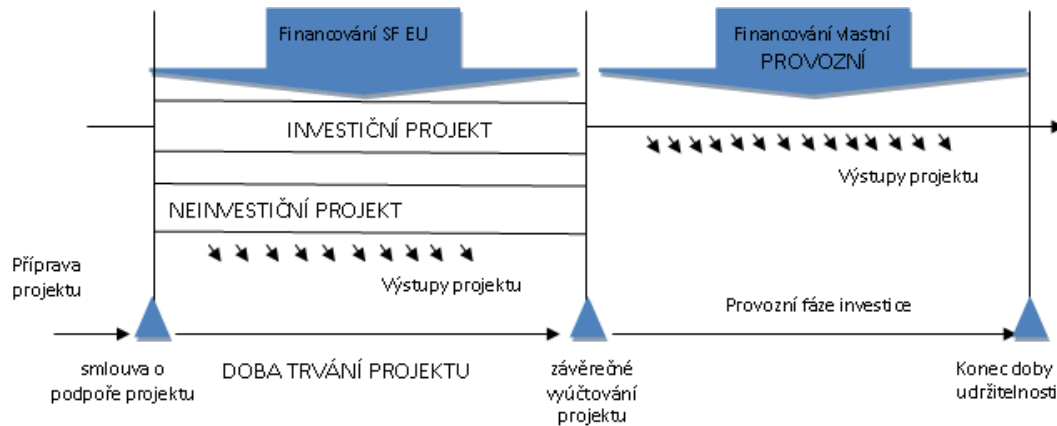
Financování SF EU

Financování vlastní
PROVOZNÍ

INVESTIČNÍ PROJEKT

NEINVESTIČNÍ PROJEKT

Výstupy projektu

Výstupy projektu

Příprava projektu

Provozní fáze investice

smlouva o podpoře projektu

DOBA TRVÁNÍ PROJEKTU

závěrečné vyúčtování projektu

Konec doby udržitelnosti